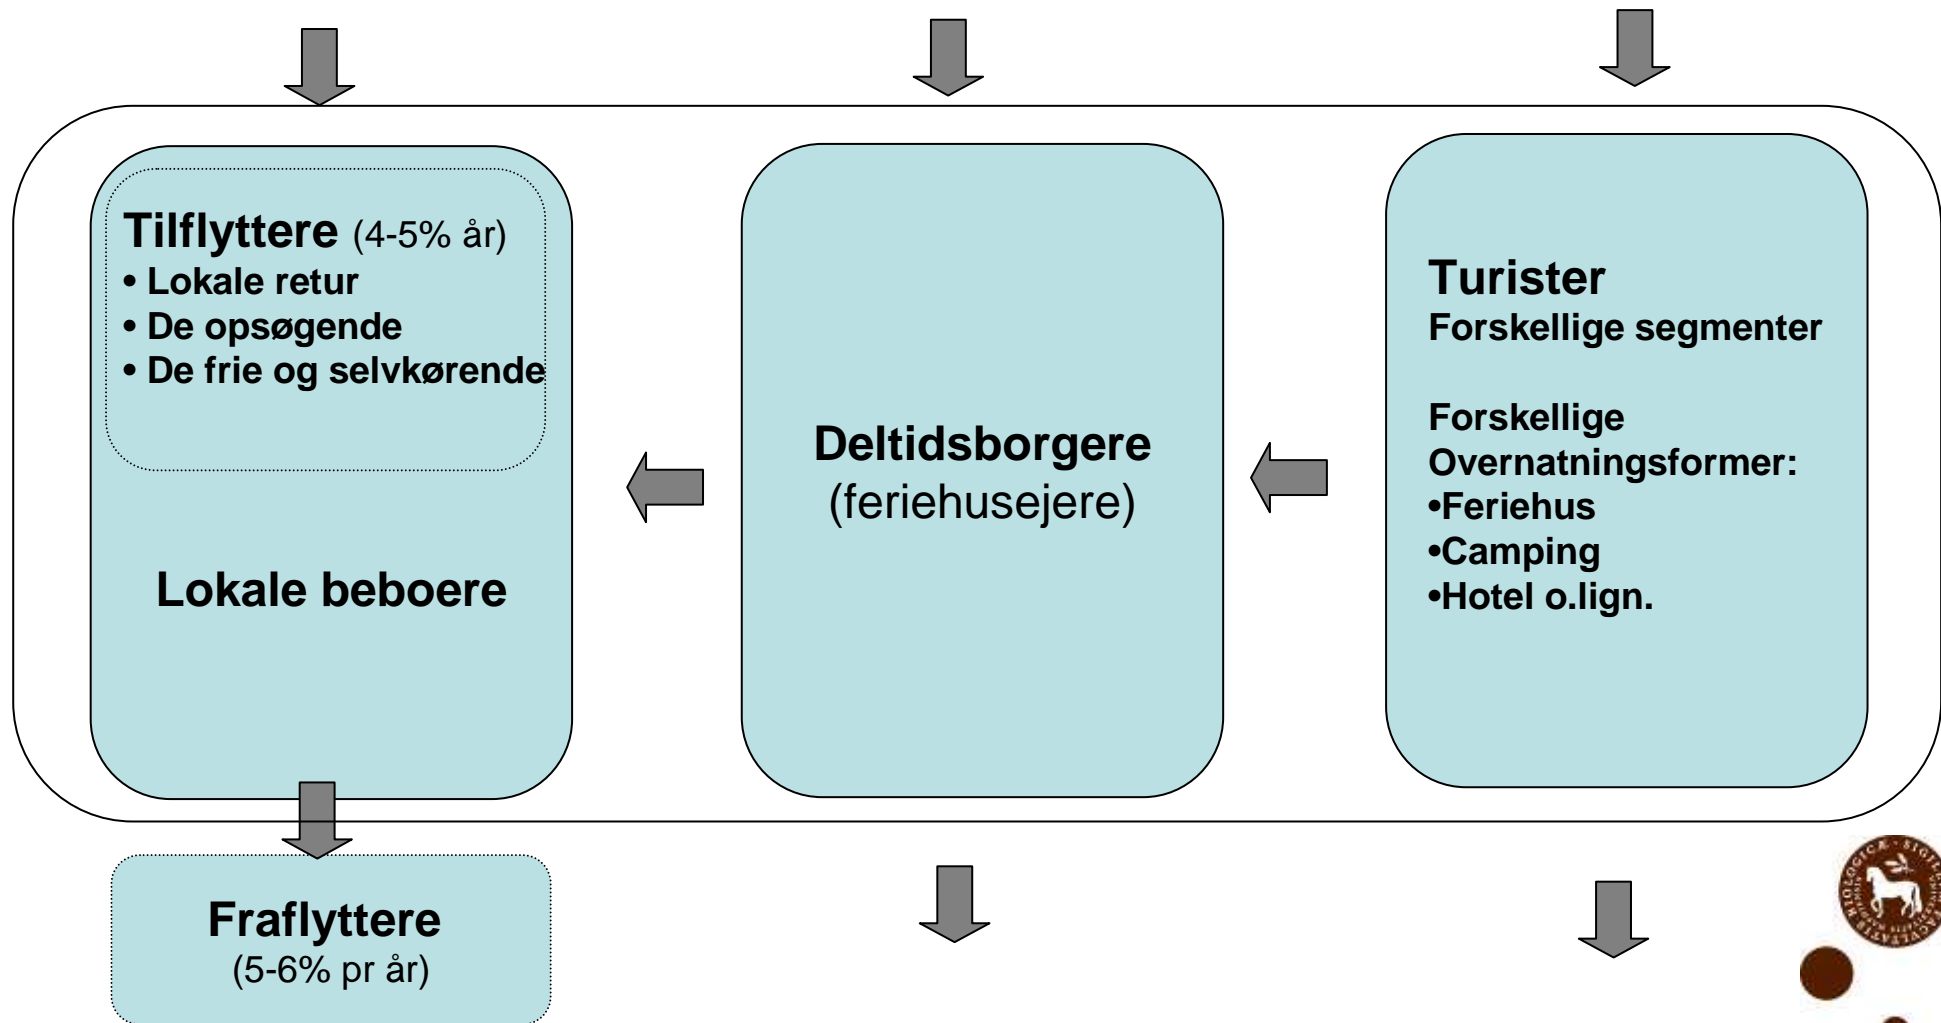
Tilflyttere (4-5% år)
• Lokale retur
• De opsøgende
• De frie og selvkørende

Lokale beboere

Deltidsborgere
(feriehusejere)

Turister
Forskellige segmenter

Forskellige Overnatningsformer:
•Feriehus
•Camping
•Hotel o.lign.

Fraflyttere
(5-6% pr år)